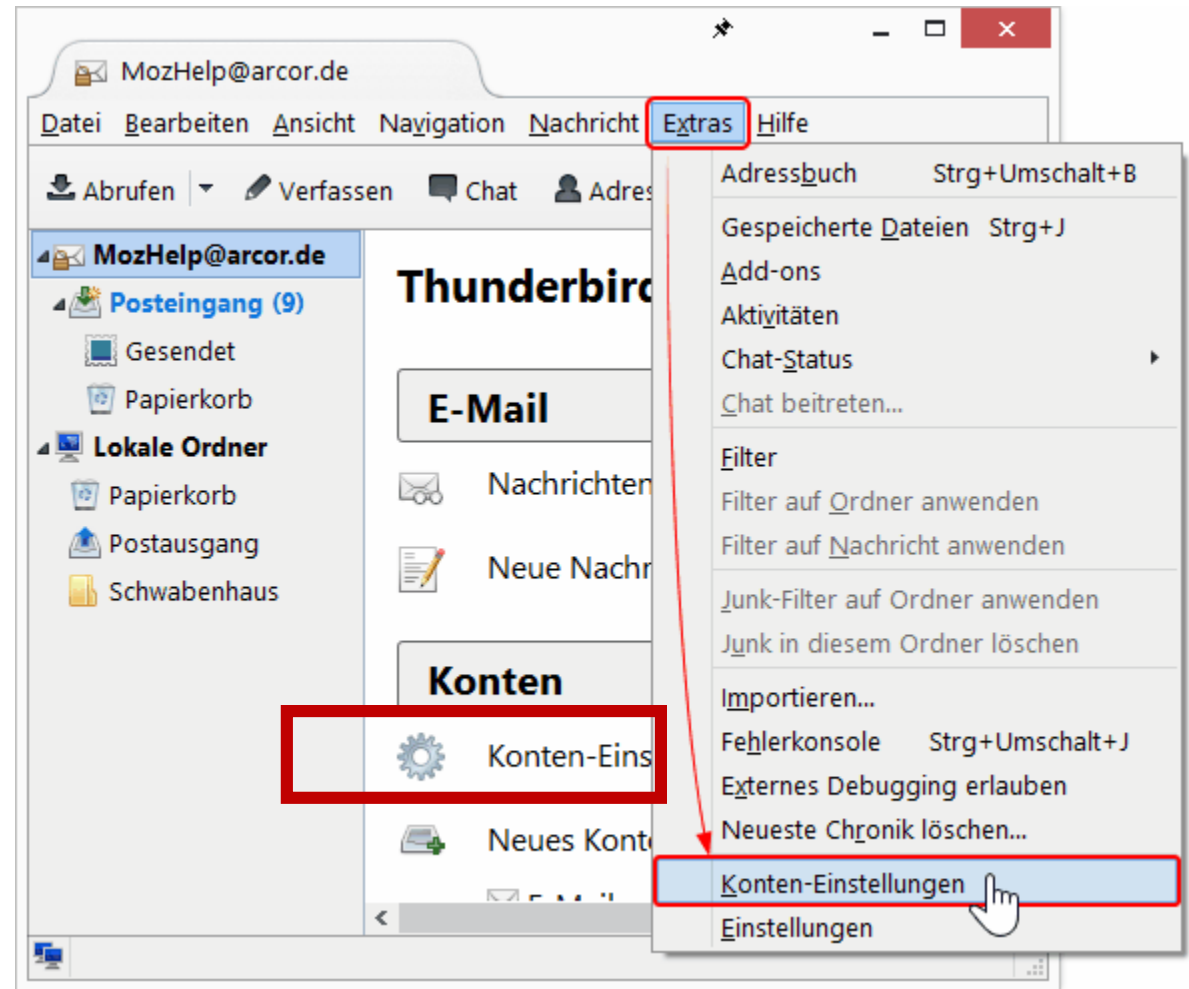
MozHelp@arcor.de

Datei Bearbeiten Ansicht Navigation Nachricht Extras Hilfe

Abrufen Verfassen Chat Adres

MozHelp@arcor.de
Posteingang (9)
Gesendet
Papierkorb
Lokale Ordner
Papierkorb
Postausgang
Schwabenhaus

Thunderbir

E-Mail

Nachrichten

Neue Nachr

Konten

Konten-Eins

Neues Konto

E-Mail

Adressbuch Strg+Umschalt+B
Gespeicherte Dateien Strg+J
Add-ons
Aktivitäten
Chat-Status
Chat beitreten...
Filter
Filter auf Ordner anwenden
Filter auf Nachricht anwenden
Junk-Filter auf Ordner anwenden
Junk in diesem Ordner löschen
Importieren...
Fehlerkonsole Strg+Umschalt+J
Externes Debugging erlauben
Neueste Chronik löschen...
Konten-Einstellungen
Einstellungen